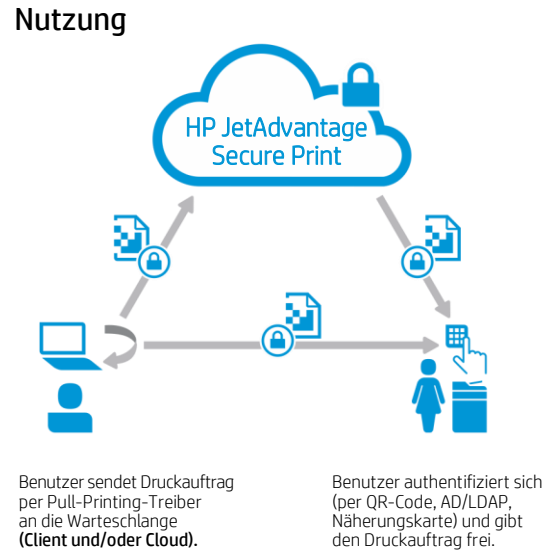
Nutzung

HP JetAdvantage Secure Print

Benutzer sendet Druckauftrag per Pull-Printing-Treiber an die Warteschlange **(Client und/oder Cloud).**

Benutzer authentifiziert sich (per QR-Code, AD/LDAP, Näherungskarte) und gibt den Druckauftrag frei.